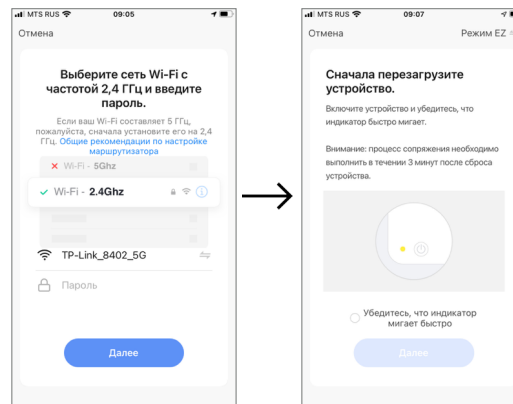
MTS RUS 09:05

Отмена

Выберите сеть Wi-Fi с частотой 2,4 ГГц и введите пароль.

Если ваш Wi-Fi составляет 5 ГГц, пожалуйста, сначала установите его на 2,4 ГГц. Общие рекомендации по настройке маршрутизатора

Wi-Fi - 5Ghz

Wi-Fi - 2.4Ghz

TP-Link_8402_5G

Пароль

Далее

MTS RUS 09:07

Отмена Режим EZ

Сначала перезагрузите устройство.

Включите устройство и убедитесь, что индикатор быстро мигает.

Внимание: процесс сопряжения необходимо выполнить в течении 3 минут после сброса устройства.

Убедитесь, что индикатор мигает быстро

Далее